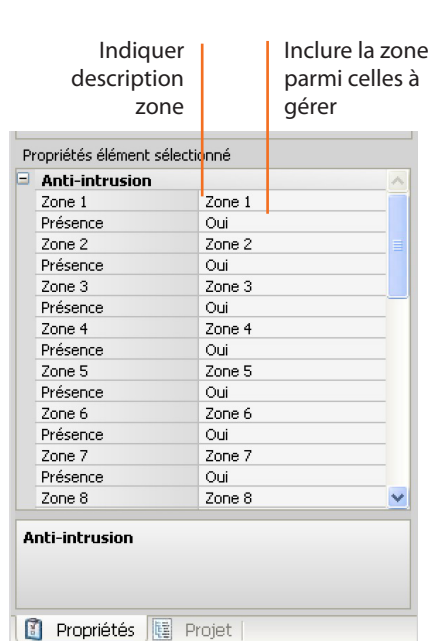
Indiquer description zone

Inclure la zone parmi celles à gérer

Propriétés élément sélectionné

Anti-intrusion

| | |
|---|---|
| Zone 1 | Zone 1 |
| Présence | Oui |
| Zone 2 | Zone 2 |
| Présence | Oui |
| Zone 3 | Zone 3 |
| Présence | Oui |
| Zone 4 | Zone 4 |
| Présence | Oui |
| Zone 5 | Zone 5 |
| Présence | Oui |
| Zone 6 | Zone 6 |
| Présence | Oui |
| Zone 7 | Zone 7 |
| Présence | Oui |
| Zone 8 | Zone 8 |

Anti-intrusion

Propriétés Projet